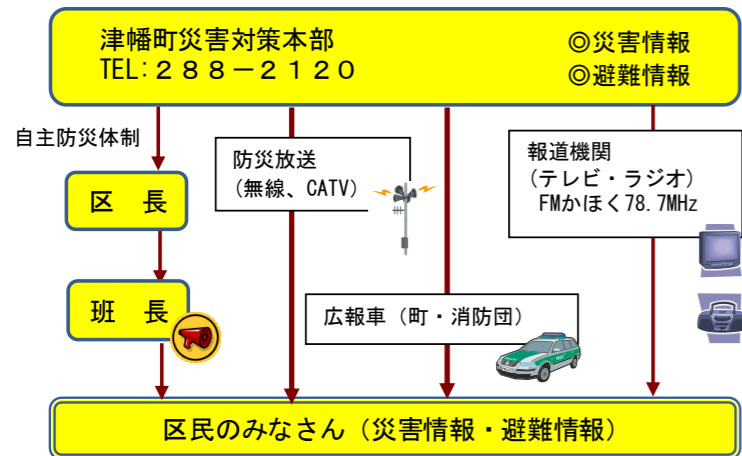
津幡町災害対策本部
TEL：２８８－２１２０

◎災害情報
◎避難情報

自主防災体制

区　長

班　長

防災放送
（無線、CATV）

広報車（町・消防団）

報道機関
（テレビ・ラジオ）
FMかほく78.7MHz

区民のみなさん（災害情報・避難情報）